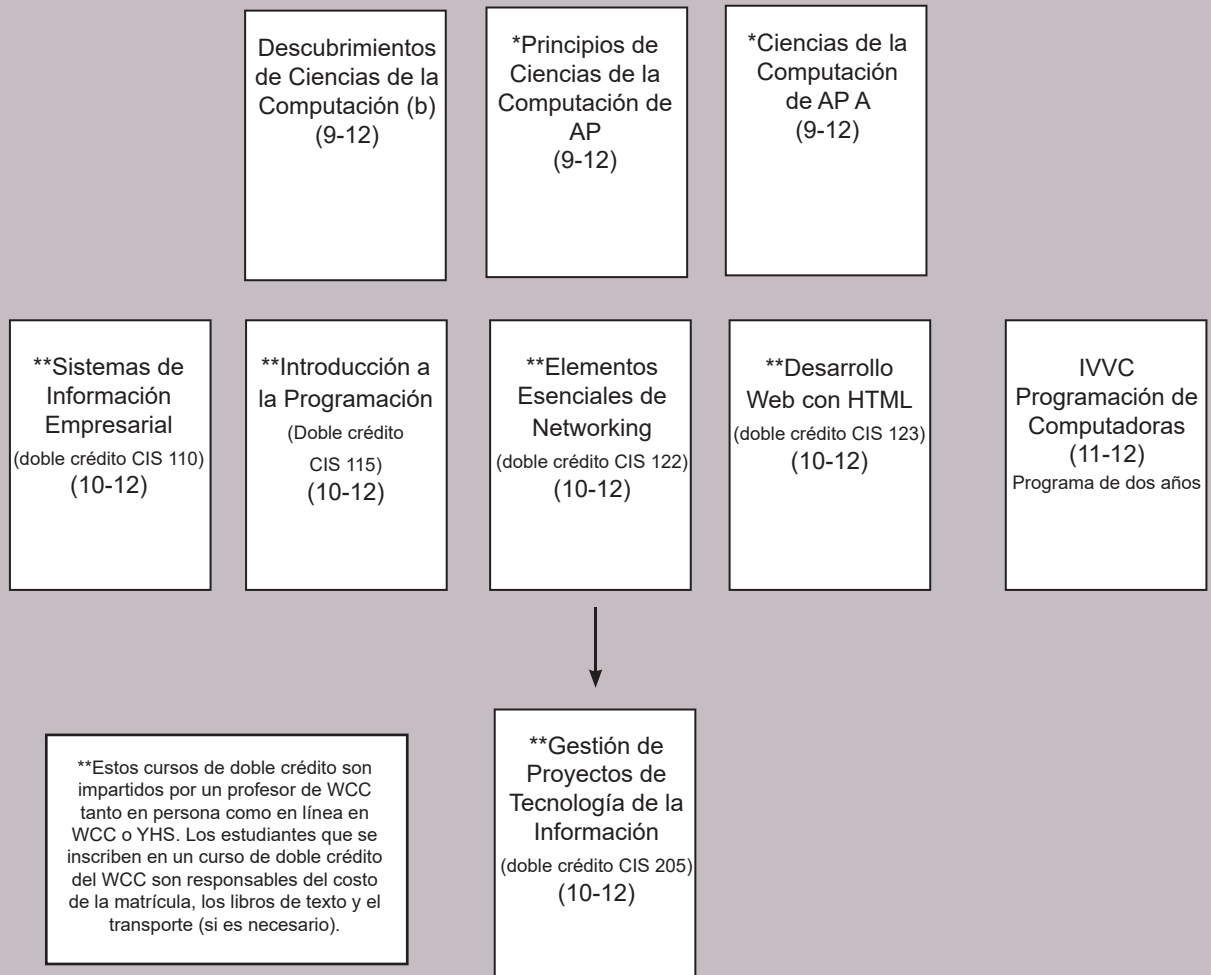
Descubrimientos de Ciencias de la Computación (b)
(9-12)

*Principios de Ciencias de la Computación de AP
(9-12)

*Ciencias de la Computación de AP A
(9-12)

**Sistemas de Información Empresarial
(doble crédito CIS 110)
(10-12)

**Introducción a la Programación
(Doble crédito CIS 115)
(10-12)

**Elementos Esenciales de Networking
(doble crédito CIS 122)
(10-12)

**Desarrollo Web con HTML
(doble crédito CIS 123)
(10-12)

IVVC Programación de Computadoras
(11-12)
Programa de dos años

**Estos cursos de doble crédito son impartidos por un profesor de WCC tanto en persona como en línea en WCC o YHS. Los estudiantes que se inscriben en un curso de doble crédito del WCC son responsables del costo de la matrícula, los libros de texto y el transporte (si es necesario).

**Gestión de Proyectos de Tecnología de la Información
(doble crédito CIS 205)
(10-12)